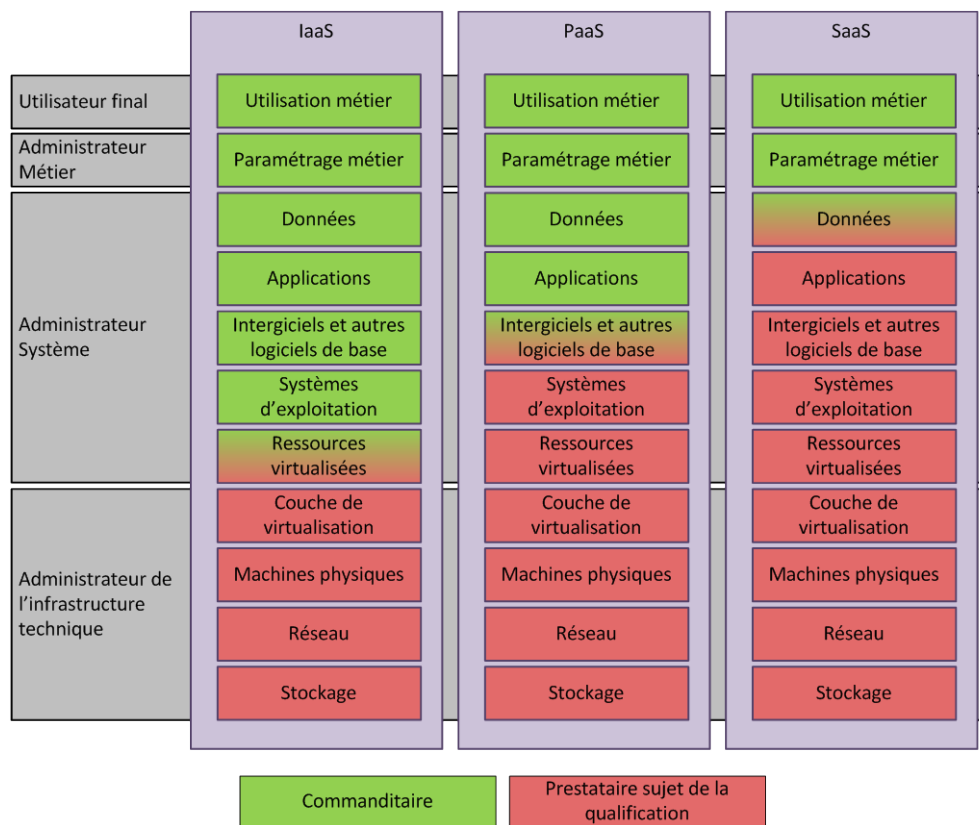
| | IaaS | PaaS | SaaS |
|---|---|---|---|
| Utilisateur final | Utilisation métier | Utilisation métier | Utilisation métier |
| Administrateur Métier | Paramétrage métier | Paramétrage métier | Paramétrage métier |
| Administrateur Système | Données | Données | Données |
| | Applications | Applications | Applications |
| | Intergiciels et autres logiciels de base | Intergiciels et autres logiciels de base | Intergiciels et autres logiciels de base |
| | Systèmes d'exploitation | Systèmes d'exploitation | Systèmes d'exploitation |
| | Ressources virtualisées | Ressources virtualisées | Ressources virtualisées |
| Administrateur de l'infrastructure technique | Couche de virtualisation | Couche de virtualisation | Couche de virtualisation |
| | Machines physiques | Machines physiques | Machines physiques |
| | Réseau | Réseau | Réseau |
| | Stockage | Stockage | Stockage |

Commanditaire

Prestataire sujet de la qualification